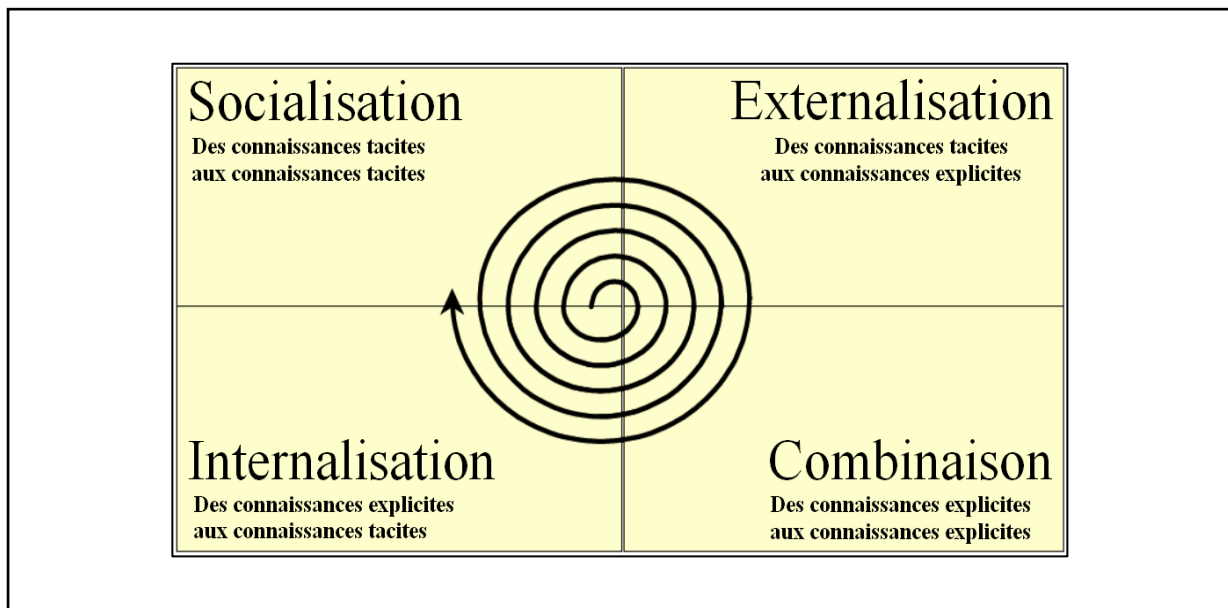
Socialisation
Des connaissances tacites aux connaissances tacites

Externalisation
Des connaissances tacites aux connaissances explicites

Internalisation
Des connaissances explicites aux connaissances tacites

Combinaison
Des connaissances explicites aux connaissances explicites